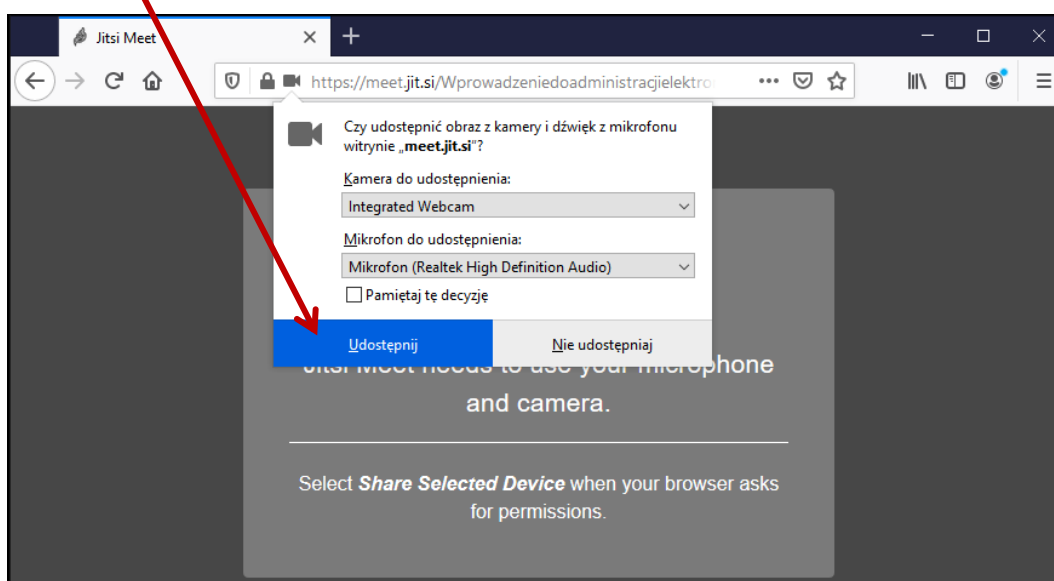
Jitsi Meet

https://meet.jit.si/Wprowadzeniedoadministracjielektro

Czy udostępnić obraz z kamery i dźwięk z mikrofonu witrynie „**meet.jit.si**"?

Kamera do udostępnienia:

Integrated Webcam

Mikrofon do udostępnienia:

Mikrofon (Realtek High Definition Audio)

Pamiętaj tę decyzję

Udostępnij

Nie udostępniaj

Jitsi Meet needs to use your microphone and camera.

Select ***Share Selected Device*** when your browser asks for permissions.